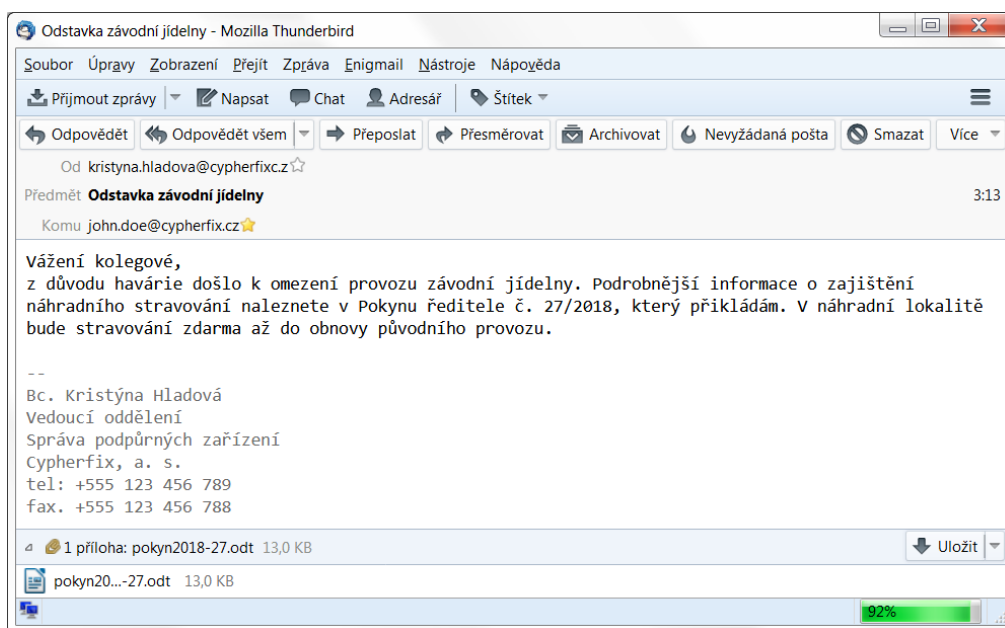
Odstavka závodní jídelny - Mozilla Thunderbird

Soubor Úpravy Zobrazení Přejít Zpráva Enigmail Nástroje Nápověda

Přijmout zprávy | Napsat | Chat | Adresář | Štítek

Odpovědět | Odpovědět všem | Přeposlat | Přesměrovat | Archivovat | Nevyžádaná pošta | Smazat | Více

Od kristyna.hladova@cypherfixc.z

Předmět Odstavka závodní jídelny 3:13

Komu john.doe@cypherfix.cz

Vážení kolegové,
z důvodu havárie došlo k omezení provozu závodní jídelny. Podrobnější informace o zajištění náhradního stravování naleznete v Pokynu ředitele č. 27/2018, který přikládám. V náhradní lokalitě bude stravování zdarma až do obnovy původního provozu.

--
Bc. Kristýna Hladová
Vedoucí oddělení
Správa podpůrných zařízení
Cypherfix, a. s.
tel: +555 123 456 789
fax. +555 123 456 788

1 příloha: pokyn2018-27.odt 13,0 KB

Uložit

pokyn20...-27.odt 13,0 KB

92%